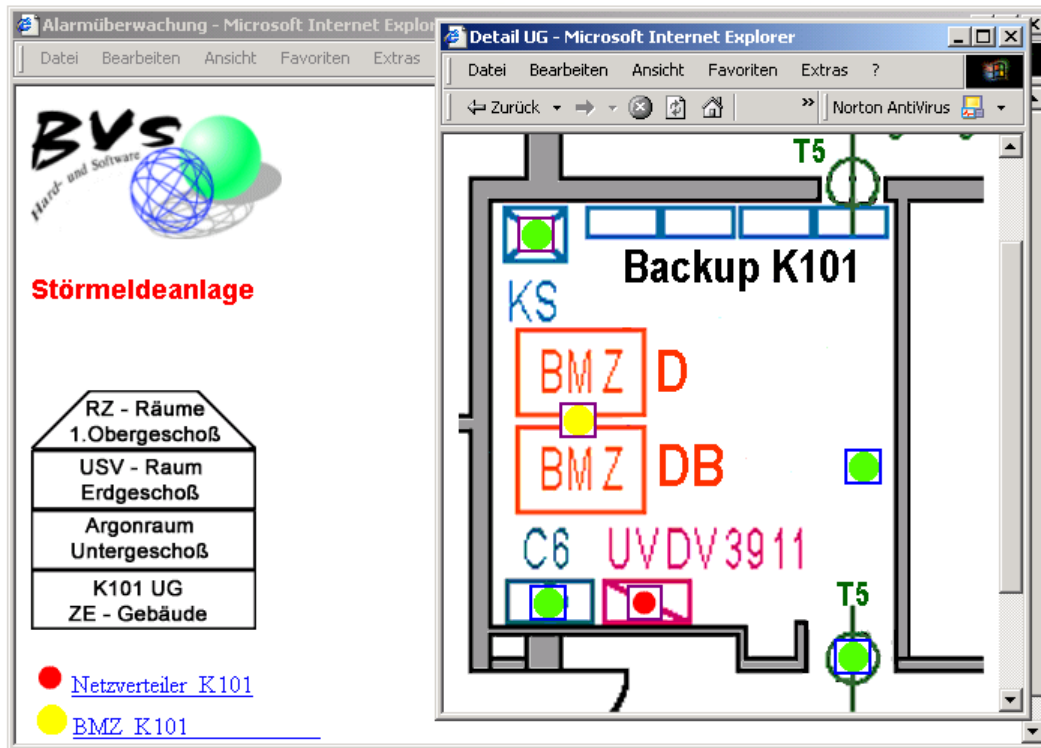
Alarmüberwachung - Microsoft Internet Explorer

Datei Bearbeiten Ansicht Favoriten Extras

BVS Hard- und Software

Störmeldeanlage

RZ - Räume 1.Obergeschoß

USV - Raum Erdgeschoß

Argonraum Untergeschoß

K101 UG ZE - Gebäude

Netzverteiler K101

BMZ K101

Detail UG - Microsoft Internet Explorer

Datei Bearbeiten Ansicht Favoriten Extras ?

Zurück

Norton AntiVirus

T5

Backup K101

KS

BMZ D

BMZ DB

C6 UVDV3911

T5